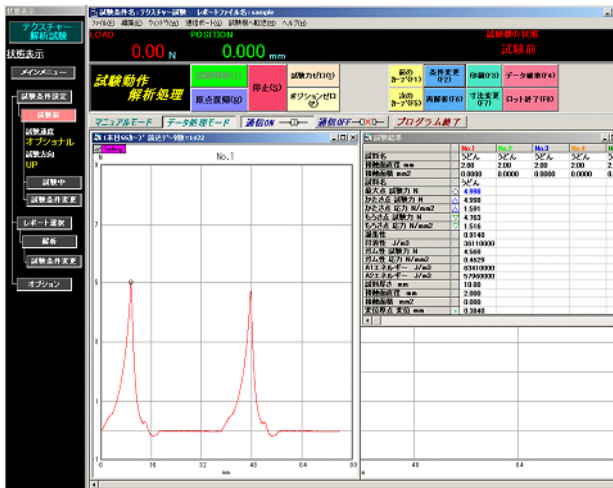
状態表示

テクスチャー解析試験

状態表示

メインメニュー

試験条件設定

試験前

試験速度
オプショナル
試験方向
UP

試験中

試験条件変更

レポート選択

解析

試験条件変更

オプション

試験条件名：テクスチャー試験　レポートファイル名：sample

ファイル(F)　編集(E)　ウィンドウ(W)　通信ポート(P)　試験条件の転送(S)　ヘルプ(H)

LOAD　0.00 N　POSITION　0.000 mm　試験機の状態　試験前

試験動作　解析処理

試験開始(T)　停止(S)　試験力ゼロ(Q)　原点復帰(G)　ポジションゼロ(Z)

前のカーブ(F1)　条件変更(F2)　印刷(F3)　データ編集(F4)　次のカーブ(F5)　再解析(F6)　寸法変更(F7)　ロット終了(F8)

マニュアルモード　データ処理モード　通信ON　通信OFF　プログラム終了

1本目SSカーブ 設定データ数=1472

No.1

| | No.1 | No.2 | No.3 | No.4 | No |
|---|---|---|---|---|---|
| 試料名 | うどん | うどん | うどん | うどん | |
| 接触面直径 mm | 2.00 | 2.00 | 2.00 | 2.00 | |
| 接触面積 mm2 | 0.0000 | 0.0000 | 0.0000 | 0.0000 | |
| 試料名 | うどん | | | | |
| 最大点 試験力 N | 4.998 | | | | |
| かたさ点 試験力 N | 4.998 | | | | |
| かたさ点 応力 N/mm2 | 1.591 | | | | |
| もろさ点 試験力 N | 4.763 | | | | |
| もろさ点 応力 N/mm2 | 1.516 | | | | |
| 凝集性 | 0.9140 | | | | |
| 付着性 J/m3 | 36110000 | | | | |
| ガム性 試験力 N | 4.568 | | | | |
| ガム性 応力 N/mm2 | 0.4629 | | | | |
| A1エネルギー J/m3 | 63410000 | | | | |
| A2エネルギー J/m3 | 57950000 | | | | |
| 試料厚さ mm | 10.00 | | | | |
| 接触面直径 mm | 2.000 | | | | |
| 接触面積 mm2 | 0.000 | | | | |
| 変位原点 変位 mm | 0.3840 | | | | |

N　6　5　4　3　2　1　0　16　32　48　64　80　mm　48　64